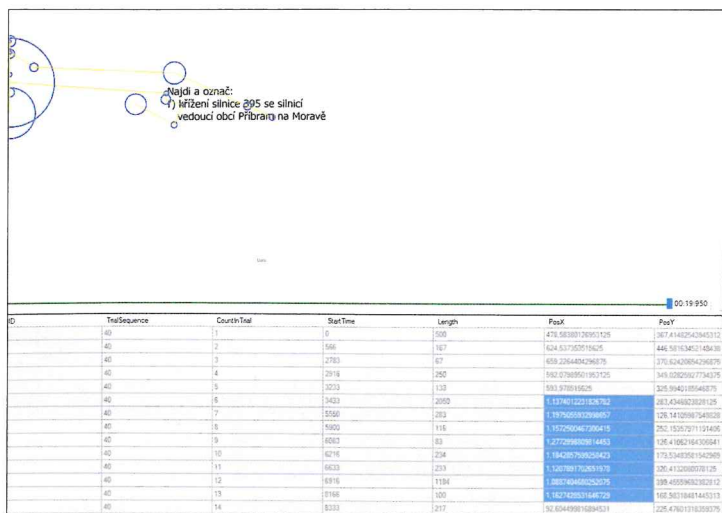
Najdi a označ:
f) křížení silnice 395 se silnicí vedoucí obcí Příbram na Moravě

00:19:950

| ID | TrialSequence | CountInTrial | StartTime | Length | PosX | PosY |
|---|---|---|---|---|---|---|
| | 40 | 1 | 0 | 500 | 478.58380126953125 | 367.41482543945312 |
| | 40 | 2 | 566 | 167 | 624.53735351 5625 | 446.58163452148438 |
| | 40 | 3 | 2783 | 67 | 659.2264404296875 | 370.62420654296875 |
| | 40 | 4 | 2916 | 250 | 592.07989501953125 | 349.02825927734375 |
| | 40 | 5 | 3233 | 133 | 593.978515625 | 325.9940185546875 |
| | 40 | 6 | 3423 | 2083 | 1.137401223182678 2 | 283.4346923828125 |
| | 40 | 7 | 5550 | 283 | 1.1975055932998657 | 126.14108657836938 |
| | 40 | 8 | 5900 | 116 | 1.1572900467300415 | 252.15357971191406 |
| | 40 | 9 | 6082 | 83 | 1.2772998809814453 | 126.41062164306641 |
| | 40 | 10 | 6216 | 234 | 1.1842857599258423 | 179.53483581542969 |
| | 40 | 11 | 6633 | 233 | 1.1207897186279 | 326.41320800781 25 |
| | 40 | 12 | 6916 | 1184 | 1.1887404680252075 | 399.45599365234312 |
| | 40 | 13 | 8166 | 100 | 1.1627428531646729 | 168.98318481445313 |
| | 40 | 14 | 8333 | 217 | 92.604499816894531 | 225.47601318359375 |